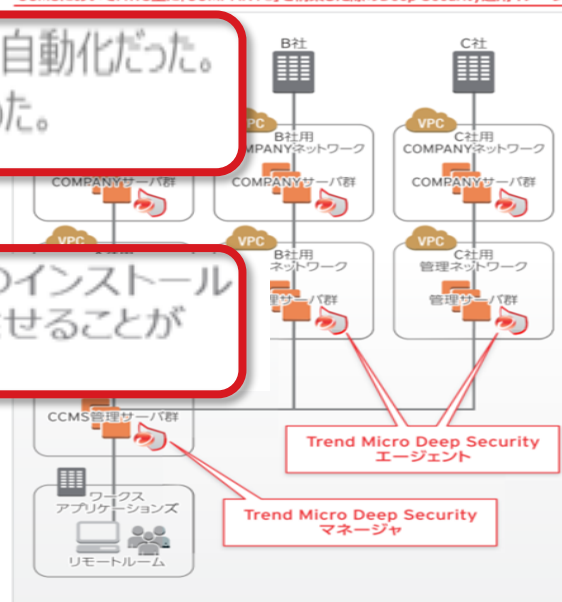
自動化だった。
った。

B社

C社

VPC
B社用
COMPANYネットワーク
COMPANYサーバ群

VPC
C社用
COMPANYネットワーク
COMPANYサーバ群

COMPANYサーバ群

VPC

のインストール
させることが

VPC
B社用
ネットワーク
理サーバ群

VPC
C社用
管理ネットワーク
管理サーバ群

CCMS管理サーバ群

Trend Micro Deep Security
エージェント

ワークス
アプリケーションズ

リモートルーム

Trend Micro Deep Security
マネージャ